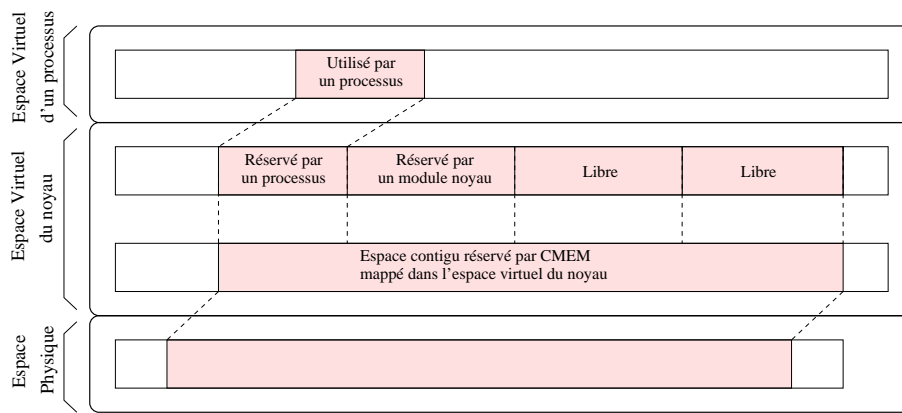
Espace Virtuel d'un processus

Utilisé par un processus

Espace Virtuel du noyau

Réservé par un processus

Réservé par un module noyau

Libre

Libre

Espace contigu réservé par CMEM mappé dans l'espace virtuel du noyau

Espace Physique